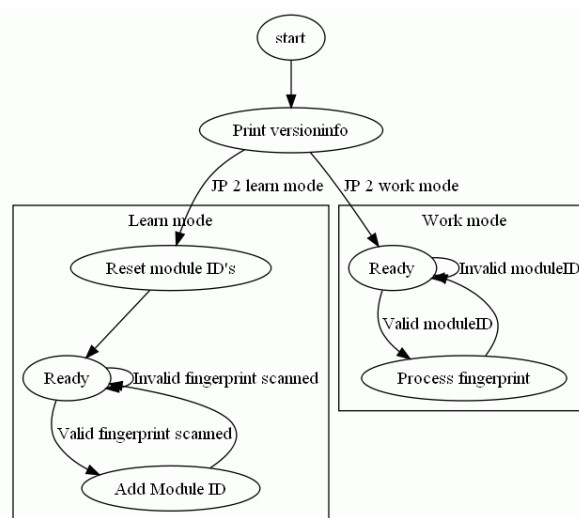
start

Print versioninfo

JP 2 learn mode

JP 2 work mode

Learn mode

Reset module ID's

Ready

Invalid fingerprint scanned

Valid fingerprint scanned

Add Module ID

Work mode

Ready

Invalid moduleID

Valid moduleID

Process fingerprint